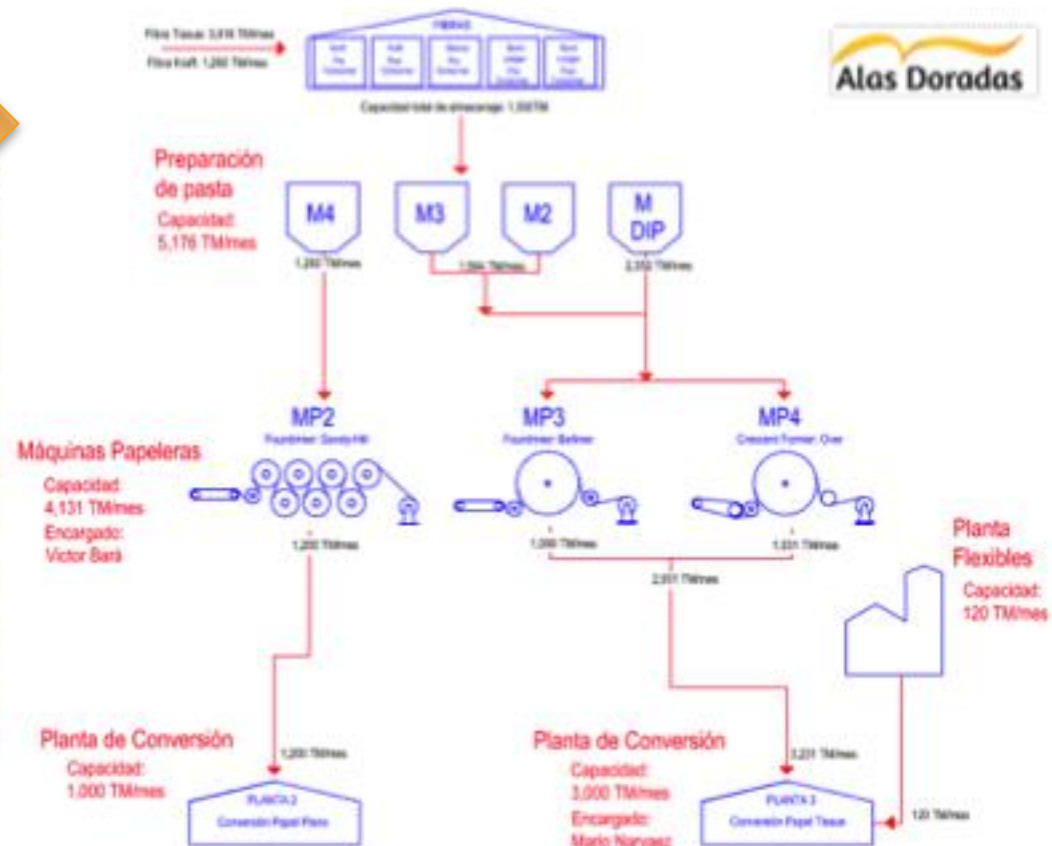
Fibra Tissue: 3,616 TM/mes
Fibra Kraft: 1,260 TM/mes

FIBRAS

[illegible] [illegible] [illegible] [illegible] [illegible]

Capacidad total de almacenaje: 1,500TM

Alas Doradas

Preparación de pasta
Capacidad: 5,176 TM/mes

M4
M3
M2
M DIP

1,260 TM/mes
1,564 TM/mes
2,352 TM/mes

MP2
Fourdrinier: Sandy Hill
MP3
Fourdrinier: Beloit
MP4
Crescent Former: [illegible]

Máquinas Papeleras
Capacidad: 4,131 TM/mes
Encargado: Victor Bará

1,200 TM/mes
1,090 TM/mes
1,531 TM/mes
2,931 TM/mes

Planta Flexibles
Capacidad: 120 TM/mes

Planta de Conversión
Capacidad: 1,000 TM/mes

1,200 TM/mes

PLANTA 2
Conversión Papel Plano

Planta de Conversión
Capacidad: 3,000 TM/mes
Encargado: Mario Narvaez

3,231 TM/mes

PLANTA 3
Conversión Papel Tissue

120 TM/mes